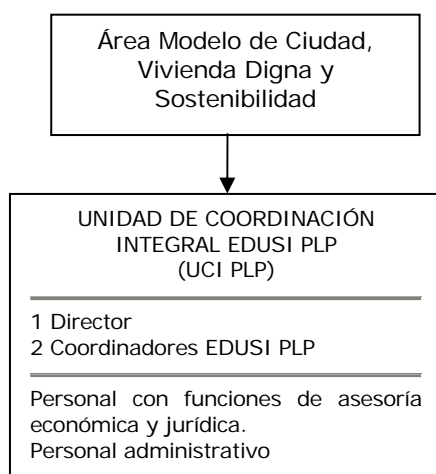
Área Modelo de Ciudad, Vivienda Digna y Sostenibilidad

UNIDAD DE COORDINACIÓN INTEGRAL EDUSI PLP (UCI PLP)

1 Director
2 Coordinadores EDUSI PLP

Personal con funciones de asesoría económica y jurídica.
Personal administrativo